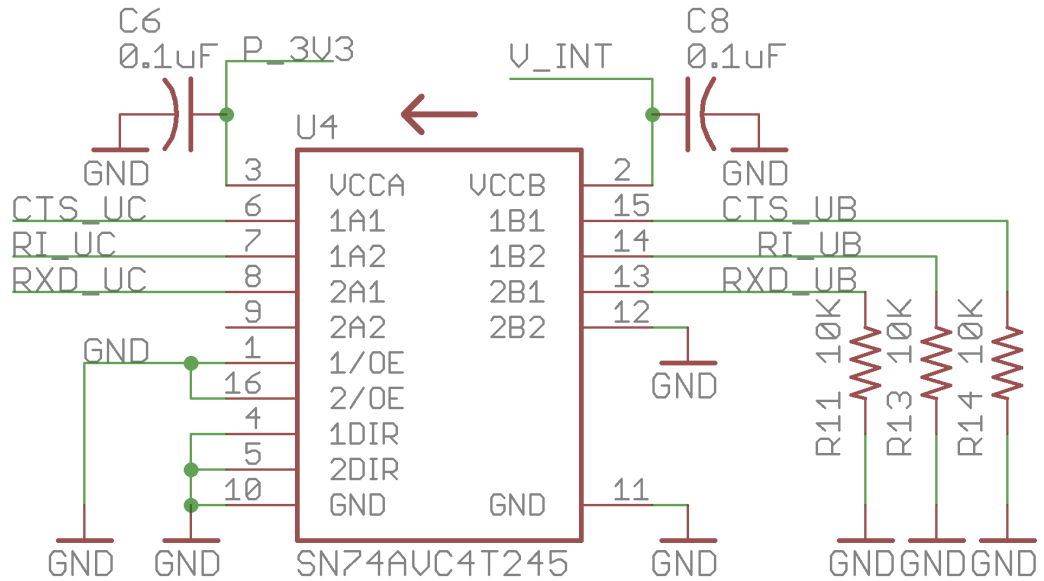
C6
0.1uF
P_3V3

V_INT
C8
0.1uF

GND
U4
GND

3 VCCA
VCCB 2
6 1A1
1B1 15
7 1A2
1B2 14
8 2A1
2B1 13
9 2A2
2B2 12
1 1/OE
16 2/OE
4 1DIR
5 2DIR
10 GND
GND 11

CTS_UC
RI_UC
RXD_UC
GND

CTS_UB
RI_UB
RXD_UB

GND

R11 10K
R13 10K
R14 10K

SN74AVC4T245

GND GND GND GND GND GND